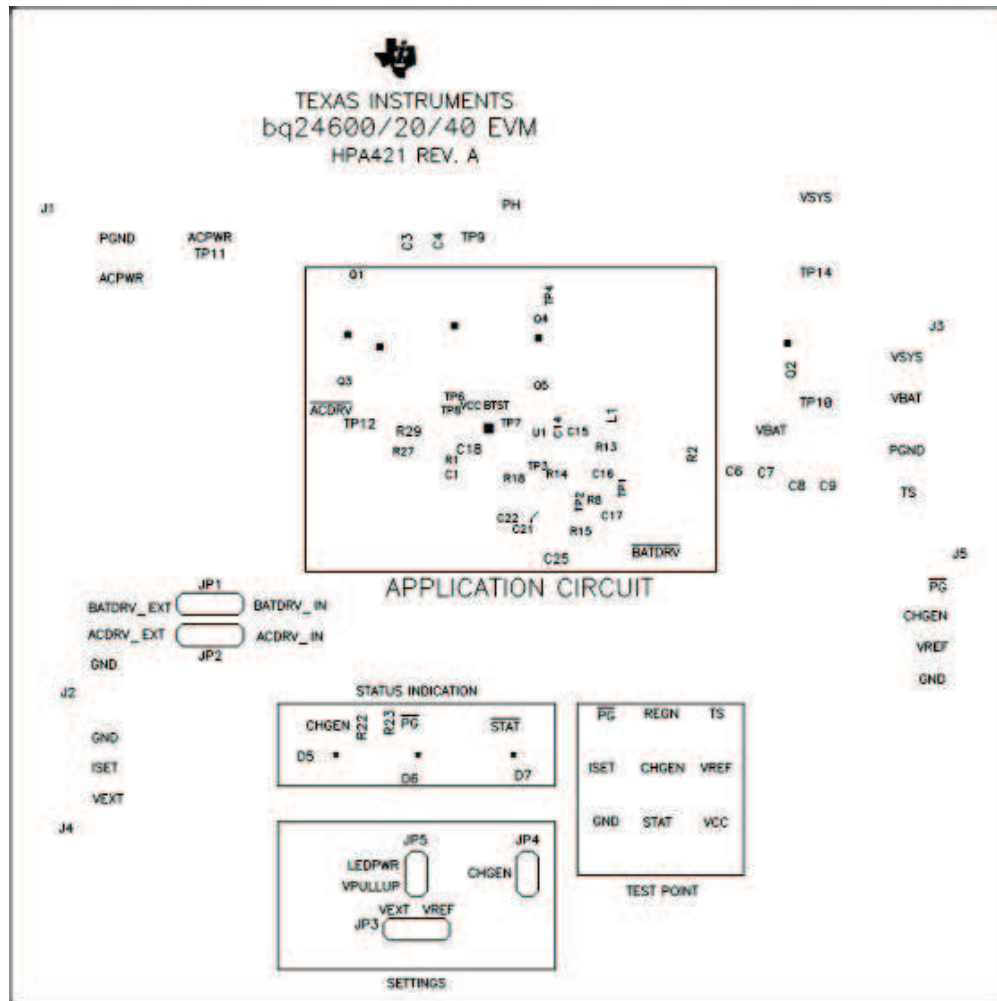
TEXAS INSTRUMENTS
bq24600/20/40 EVM
HPA421 REV. A

J1
PGND
ACPWR
ACPWR
TP11
PH
C3 C4 TP9
VSYS
TP14
Q1
TP4
Q4
J3
VSYS
Q2
Q3
Q5
VBAT
$\overline{ACDRV}$
TP6 VCC
TP8 BTST
TP10
TP12
R29
TP7
U1
C14
C15
L1
VBAT
R27
C18
R1
C1
R13
R2
PGND
R18
TP3
R14
C16
C6 C7
C8 C9
TP2
R8
TP1
TS
C22
C21
R15
C17
C25
$\overline{BATDRV}$
J5
APPLICATION CIRCUIT
$\overline{PG}$
JP1
BATDRV_EXT
BATDRV_IN
CHGEN
ACDRV_EXT
ACDRV_IN
VREF
JP2
GND
GND
J2
STATUS INDICATION
CHGEN
R22
R23
$\overline{PG}$
$\overline{STAT}$
$\overline{PG}$
REGN
TS
GND
D5
D6
D7
ISET
ISET
CHGEN
VREF
VEXT
J4
GND
STAT
VCC
JP5
JP4
LEDPWR
VPULLUP
CHGEN
TEST POINT
VEXT
VREF
JP3
SETTINGS